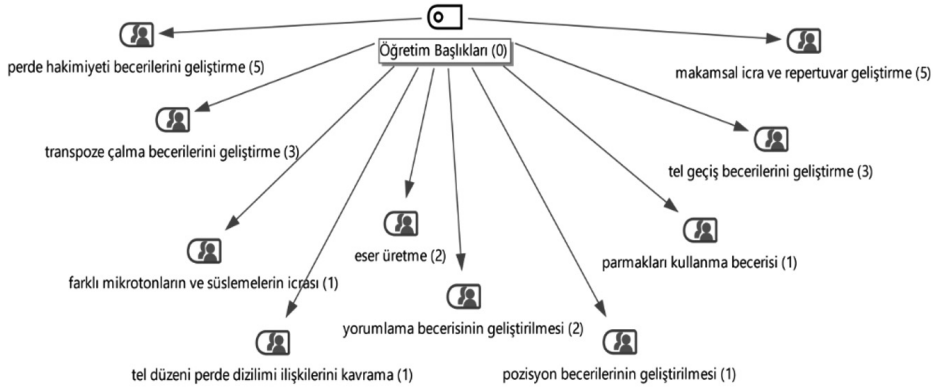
Öğretim Başlıkları (0)

perde hakimiyeti becerilerini geliştirme (5)

makamsal icra ve repertuvar geliştirme (5)

transpoze çalma becerilerini geliştirme (3)

tel geçiş becerilerini geliştirme (3)

eser üretme (2)

farklı mikrotonların ve süslemelerin icrası (1)

parmakları kullanma becerisi (1)

yorumlama becerisinin geliştirilmesi (2)

tel düzeni perde dizilimi ilişkilerini kavrama (1)

pozisyon becerilerinin geliştirilmesi (1)